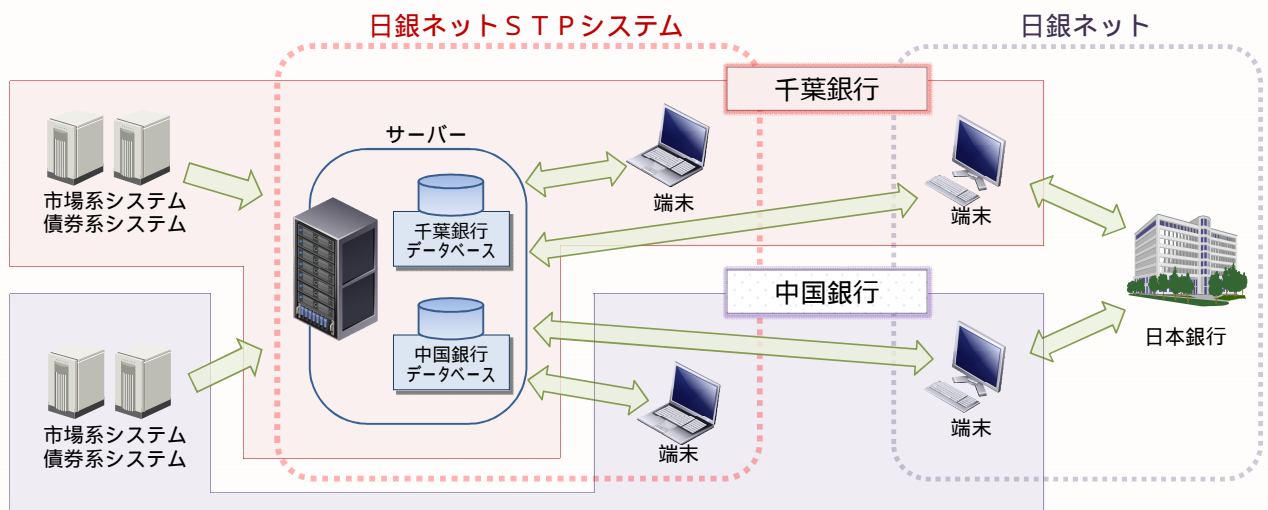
日銀ネットＳＴＰシステム

日銀ネット

千葉銀行

サーバー

市場系システム
債券系システム

千葉銀行
データベース

端末

端末

日本銀行

中国銀行

中国銀行
データベース

市場系システム
債券系システム

端末

端末